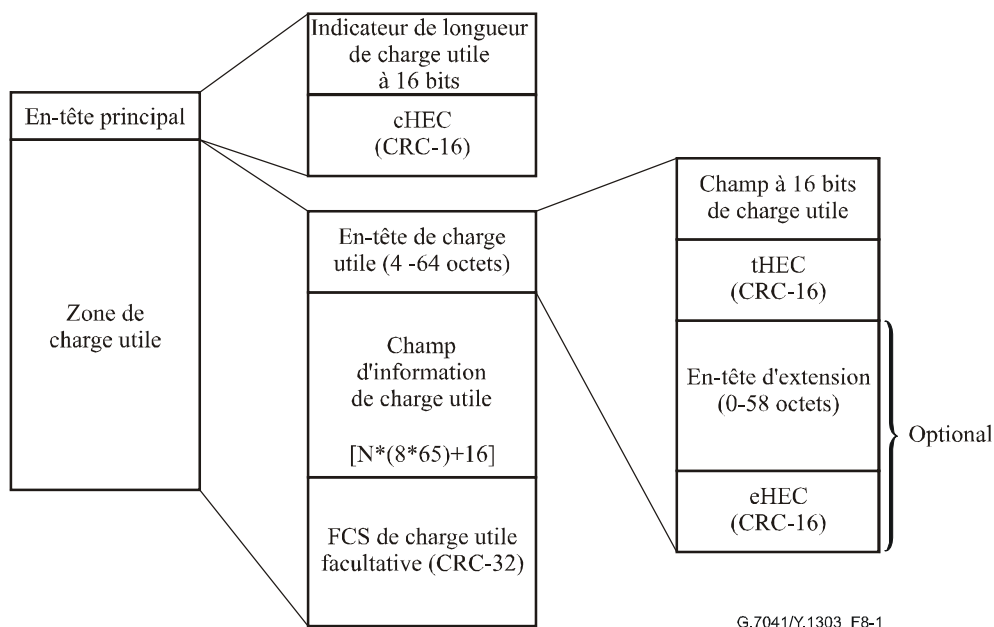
En-tête principal

Zone de charge utile

Indicateur de longueur de charge utile à 16 bits

cHEC (CRC-16)

En-tête de charge utile (4 -64 octets)

Champ d'information de charge utile

[N*(8*65)+16]

FCS de charge utile facultative (CRC-32)

Champ à 16 bits de charge utile

tHEC (CRC-16)

En-tête d'extension (0-58 octets)

eHEC (CRC-16)

Optional

G.7041/Y.1303_F8-1